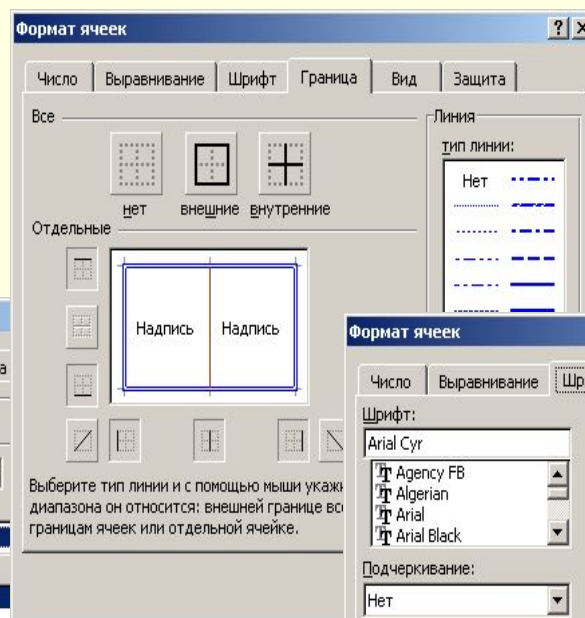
Формат ячеек

? ×

Число | Выравнивание | Шрифт | Граница | Вид | Защита

Все

нет внешние внутренние

Отдельные

Надпись Надпись

Выберите тип линии и с помощью мыши укажи диапазона он относится: внешней границе вс границам ячеек или отдельной ячейке.

Линия

тип линии:

Нет

а

Формат ячеек

Число | Выравнивание | Шр

Шрифт:

Arial Cyr

Agency FB
Algerian
Arial
Arial Black

Подчеркивание:

Нет